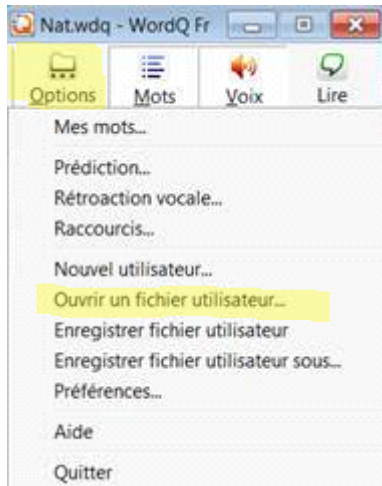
Nat.wdq - WordQ Fr

Options
Mots
Voix
Lire

Mes mots...

Prédiction...
Rétroaction vocale...
Raccourcis...

Nouvel utilisateur...
Ouvrir un fichier utilisateur...
Enregistrer fichier utilisateur
Enregistrer fichier utilisateur sous...
Préférences...

Aide

Quitter